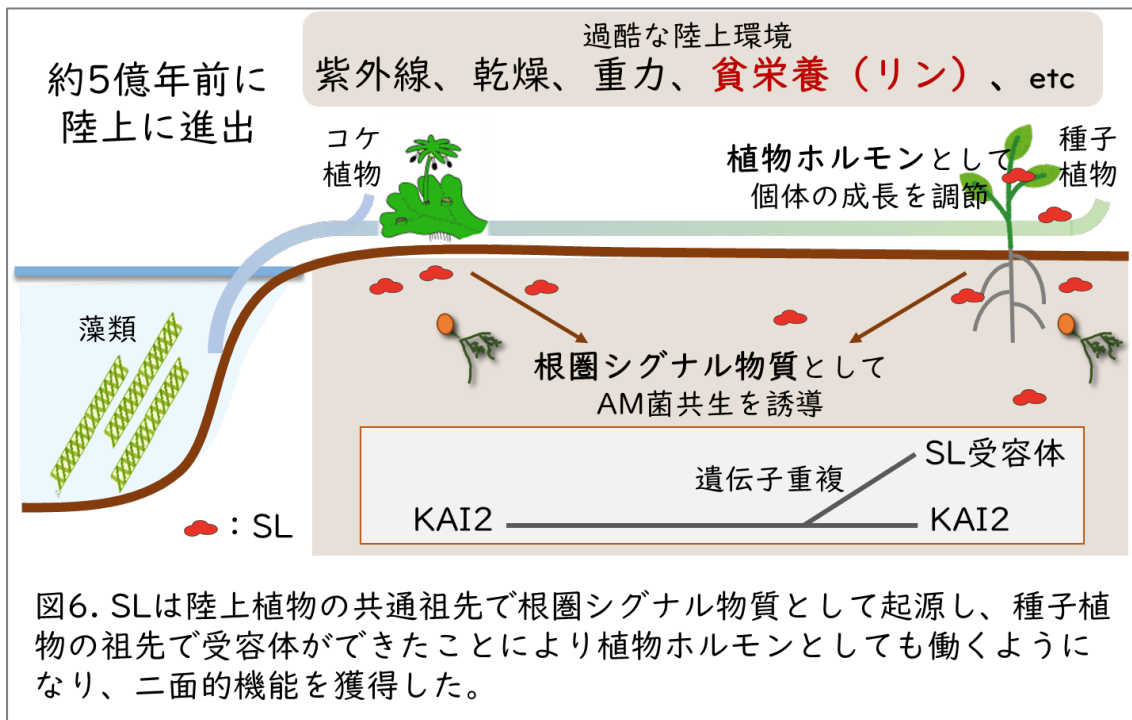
約5億年前に
陸上に進出

過酷な陸上環境
紫外線、乾燥、重力、貧栄養（リン）、etc

コケ
植物

植物ホルモンとして
個体の成長を調節

種子
植物

藻類

根圏シグナル物質として
AM菌共生を誘導

遺伝子重複

SL受容体

KAI2

KAI2

：SL

図6. SLは陸上植物の共通祖先で根圏シグナル物質として起源し、種子植物の祖先で受容体ができたことにより植物ホルモンとしても働くようになり、二面的機能を獲得した。